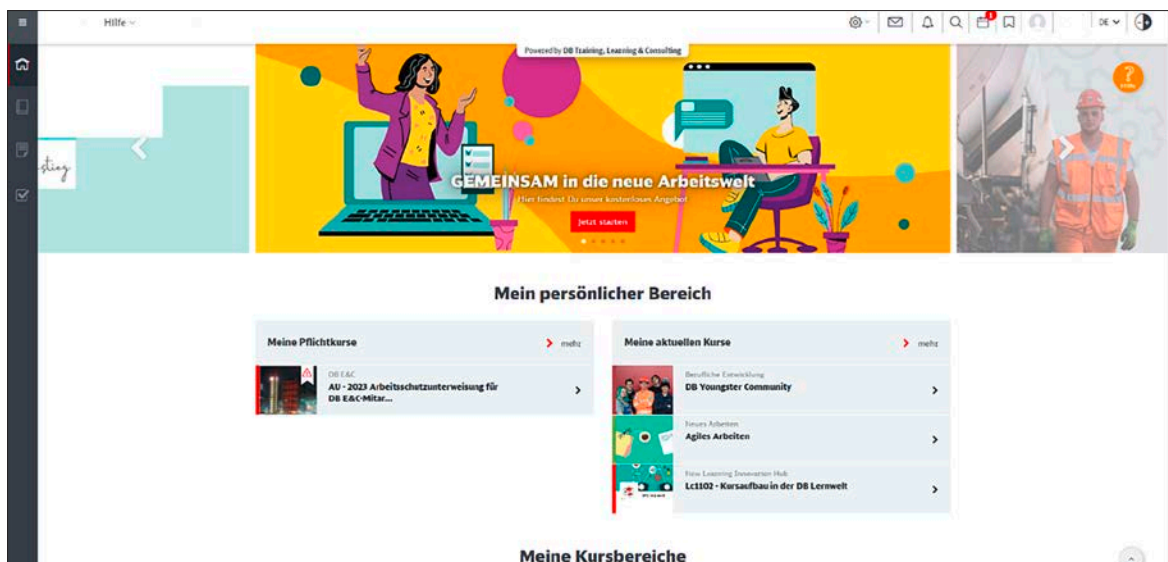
Hilfe

DE

Powered by DB Training, Learning & Consulting

sting

GEMEINSAM in die neue Arbeitswelt

Hier findest Du unser kostenloses Angebot

Jetzt starten

Mein persönlicher Bereich

Meine Pflichtkurse

mehr

DB E&C

AU - 2023 Arbeitsschutzunterweisung für DB E&C-Mitar...

Meine aktuellen Kurse

mehr

Berufliche Entwicklung

DB Youngster Community

Neues Arbeiten

Agiles Arbeiten

New Learning Innovation Hub

Lc1102 - Kursaufbau in der DB Lernwelt

Meine Kursbereiche